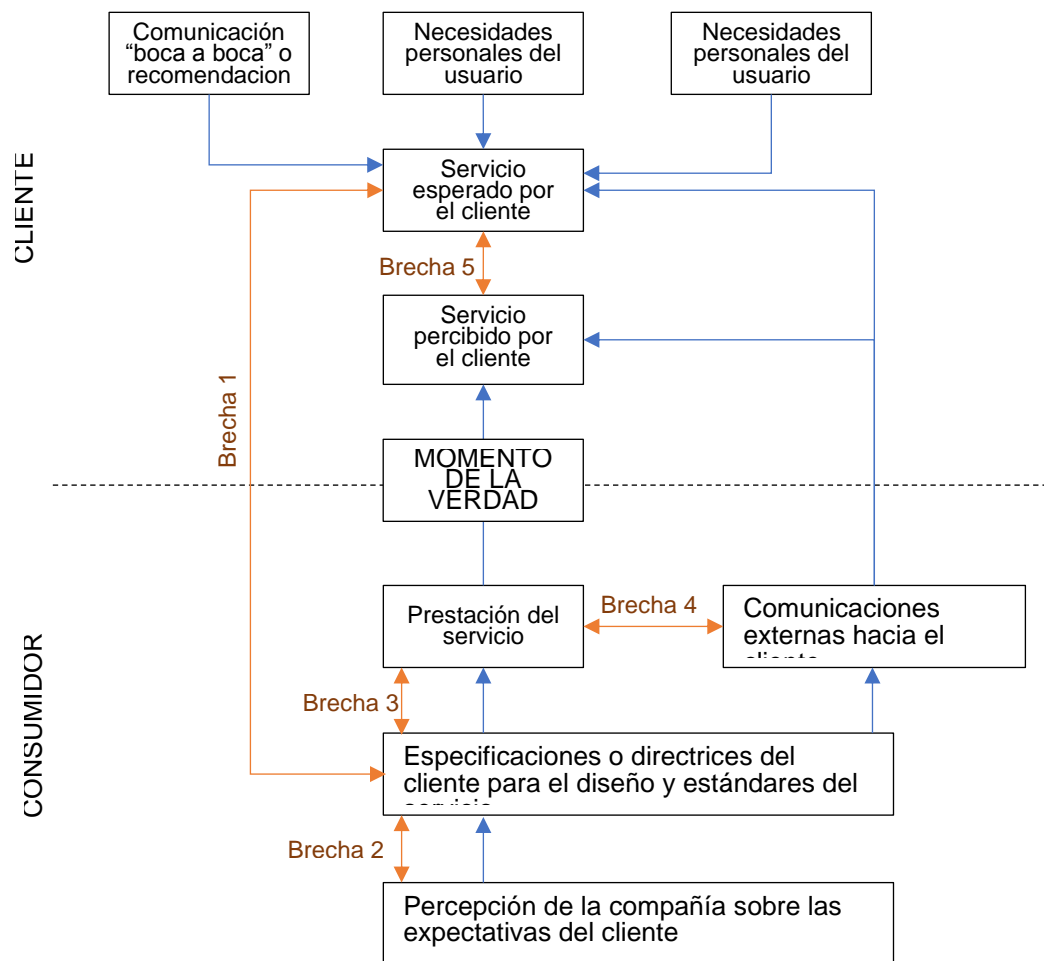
Comunicación “boca a boca” o recomendacion

Necesidades personales del usuario

Necesidades personales del usuario

CLIENTE

Servicio esperado por el cliente

Brecha 5

Servicio percibido por el cliente

Brecha 1

MOMENTO DE LA VERDAD

CONSUMIDOR

Prestación del servicio

Brecha 4

Comunicaciones externas hacia el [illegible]

Brecha 3

Especificaciones o directrices del cliente para el diseño y estándares del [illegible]

Brecha 2

Percepción de la compañía sobre las expectativas del cliente